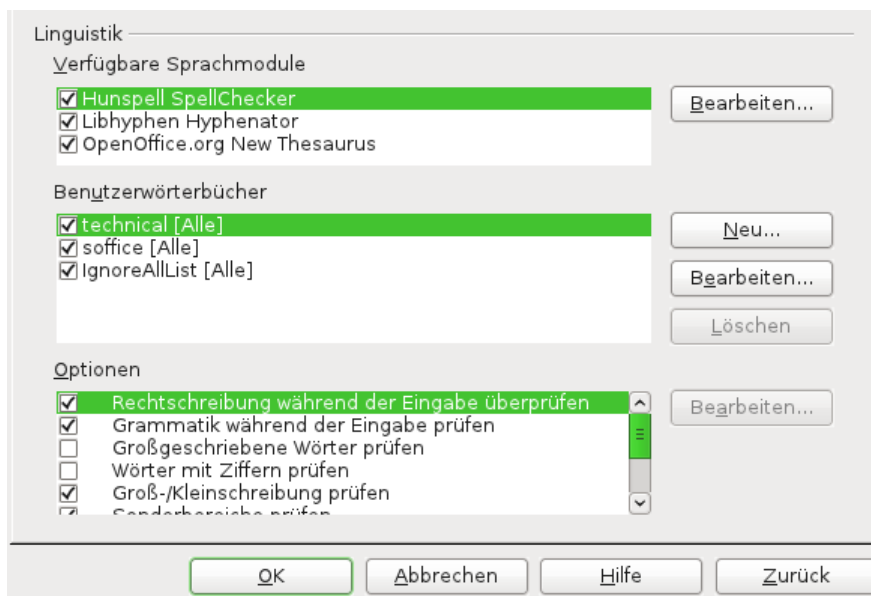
Linguistik

Verfügbare Sprachmodule

☑ Hunspell SpellChecker
☑ Libhyphen Hyphenator
☑ OpenOffice.org New Thesaurus

Bearbeiten...

Benutzerwörterbücher

☑ technical [Alle]
☑ soffice [Alle]
☑ IgnoreAllList [Alle]

Neu...

Bearbeiten...

Löschen

Optionen

☑ Rechtschreibung während der Eingabe überprüfen
☑ Grammatik während der Eingabe prüfen
☐ Großgeschriebene Wörter prüfen
☐ Wörter mit Ziffern prüfen
☑ Groß-/Kleinschreibung prüfen
☑ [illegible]

Bearbeiten...

OK
Abbrechen
Hilfe
Zurück